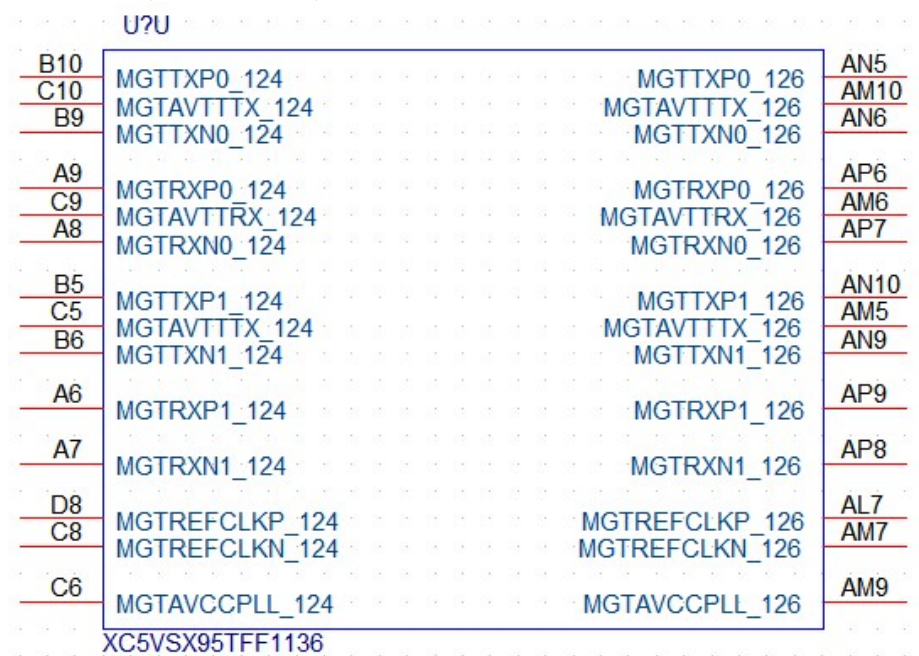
U?U

B10 MGTTXP0_124
C10 MGTAVTTTX_124
B9 MGTTXN0_124

A9 MGTRXP0_124
C9 MGTAVTTRX_124
A8 MGTRXN0_124

B5 MGTTXP1_124
C5 MGTAVTTTX_124
B6 MGTTXN1_124

A6 MGTRXP1_124

A7 MGTRXN1_124

D8 MGTREFCLKP_124
C8 MGTREFCLKN_124

C6 MGTAVCCPLL_124

MGTTXP0_126 AN5
MGTAVTTTX_126 AM10
MGTTXN0_126 AN6

MGTRXP0_126 AP6
MGTAVTTRX_126 AM6
MGTRXN0_126 AP7

MGTTXP1_126 AN10
MGTAVTTTX_126 AM5
MGTTXN1_126 AN9

MGTRXP1_126 AP9

MGTRXN1_126 AP8

MGTREFCLKP_126 AL7
MGTREFCLKN_126 AM7

MGTAVCCPLL_126 AM9

XC5VSX95TFF1136